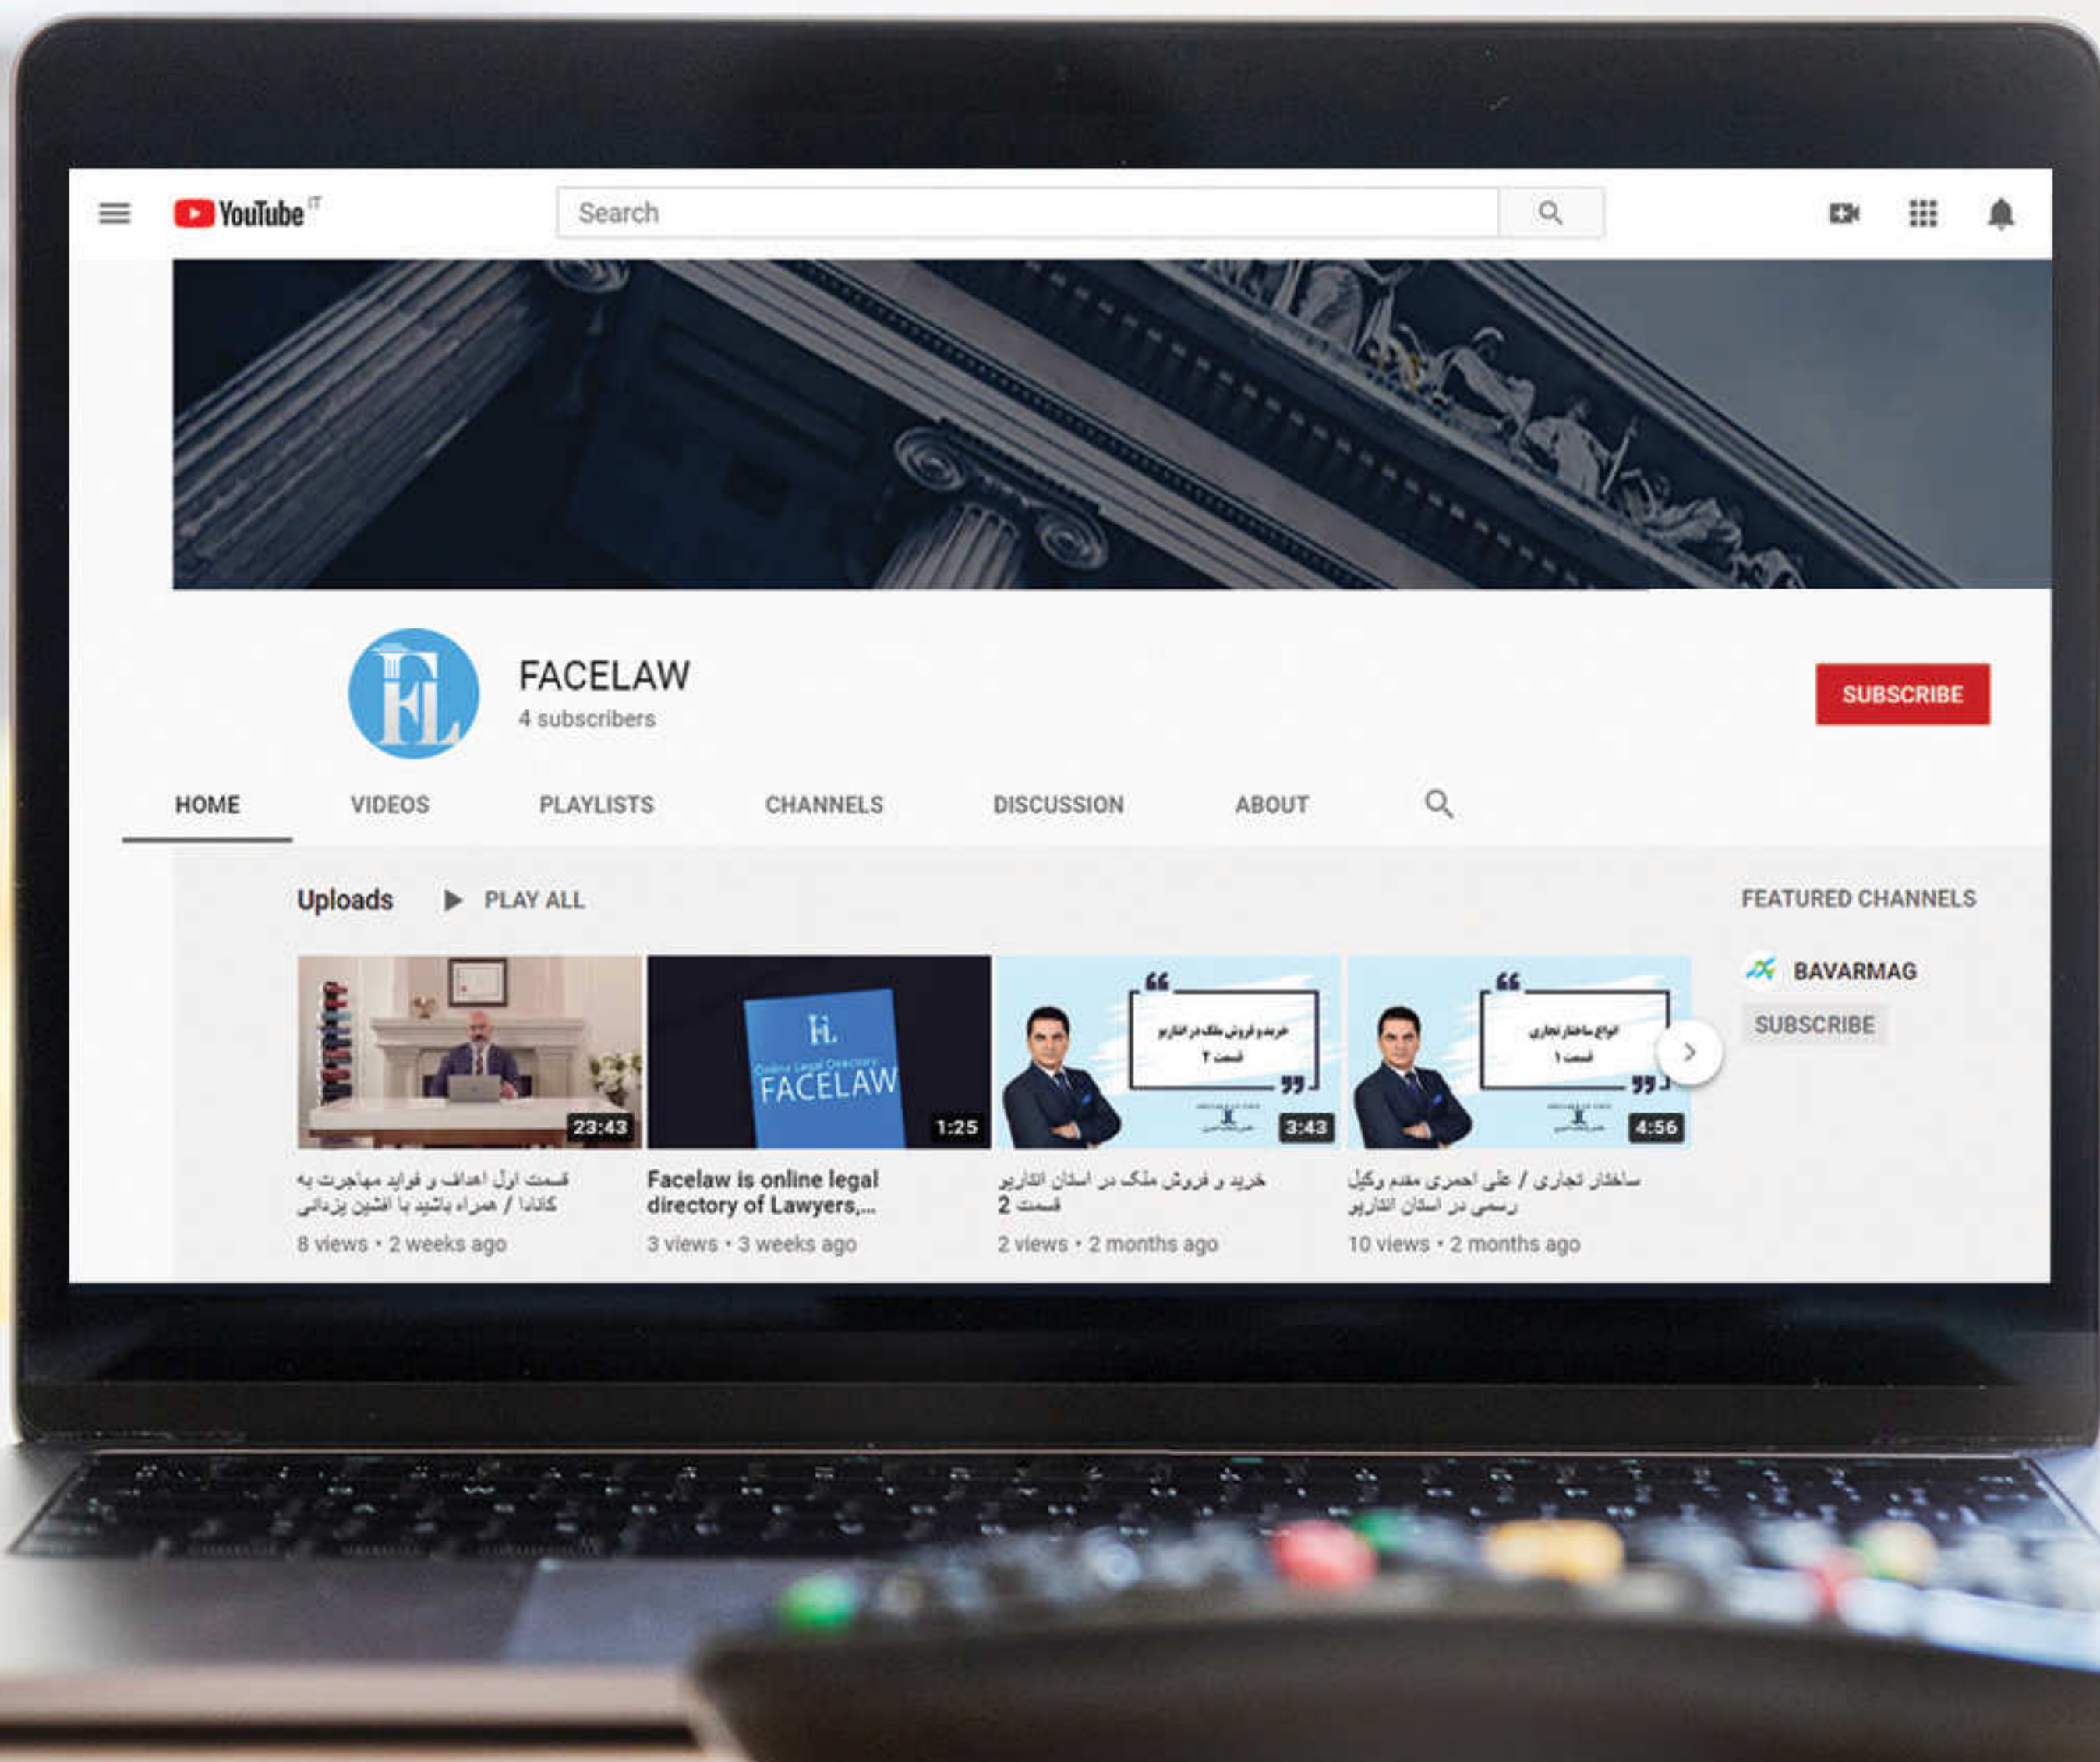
YouTube IT

Search

FL

FACELAW
4 subscribers

SUBSCRIBE

HOME
VIDEOS
PLAYLISTS
CHANNELS
DISCUSSION
ABOUT

Uploads
PLAY ALL

FEATURED CHANNELS

BAVARMAG
SUBSCRIBE

23:43
قسمت اول اهداف و فواید مهاجرت به کانادا / همراه باشید با افشین یزدانی
8 views • 2 weeks ago

FL
Online Legal Directory
FACELAW
1:25
Facelaw is online legal directory of Lawyers,...
3 views • 3 weeks ago

خرید و فروش ملک در انتاریو
قسمت ۲
3:43
خرید و فروش ملک در استان انتاریو قسمت 2
2 views • 2 months ago

انواع ساختار تجاری
قسمت ۱
4:56
ساختار تجاری / علی احمری مقدم وکیل رسمی در استان انتاریو
10 views • 2 months ago